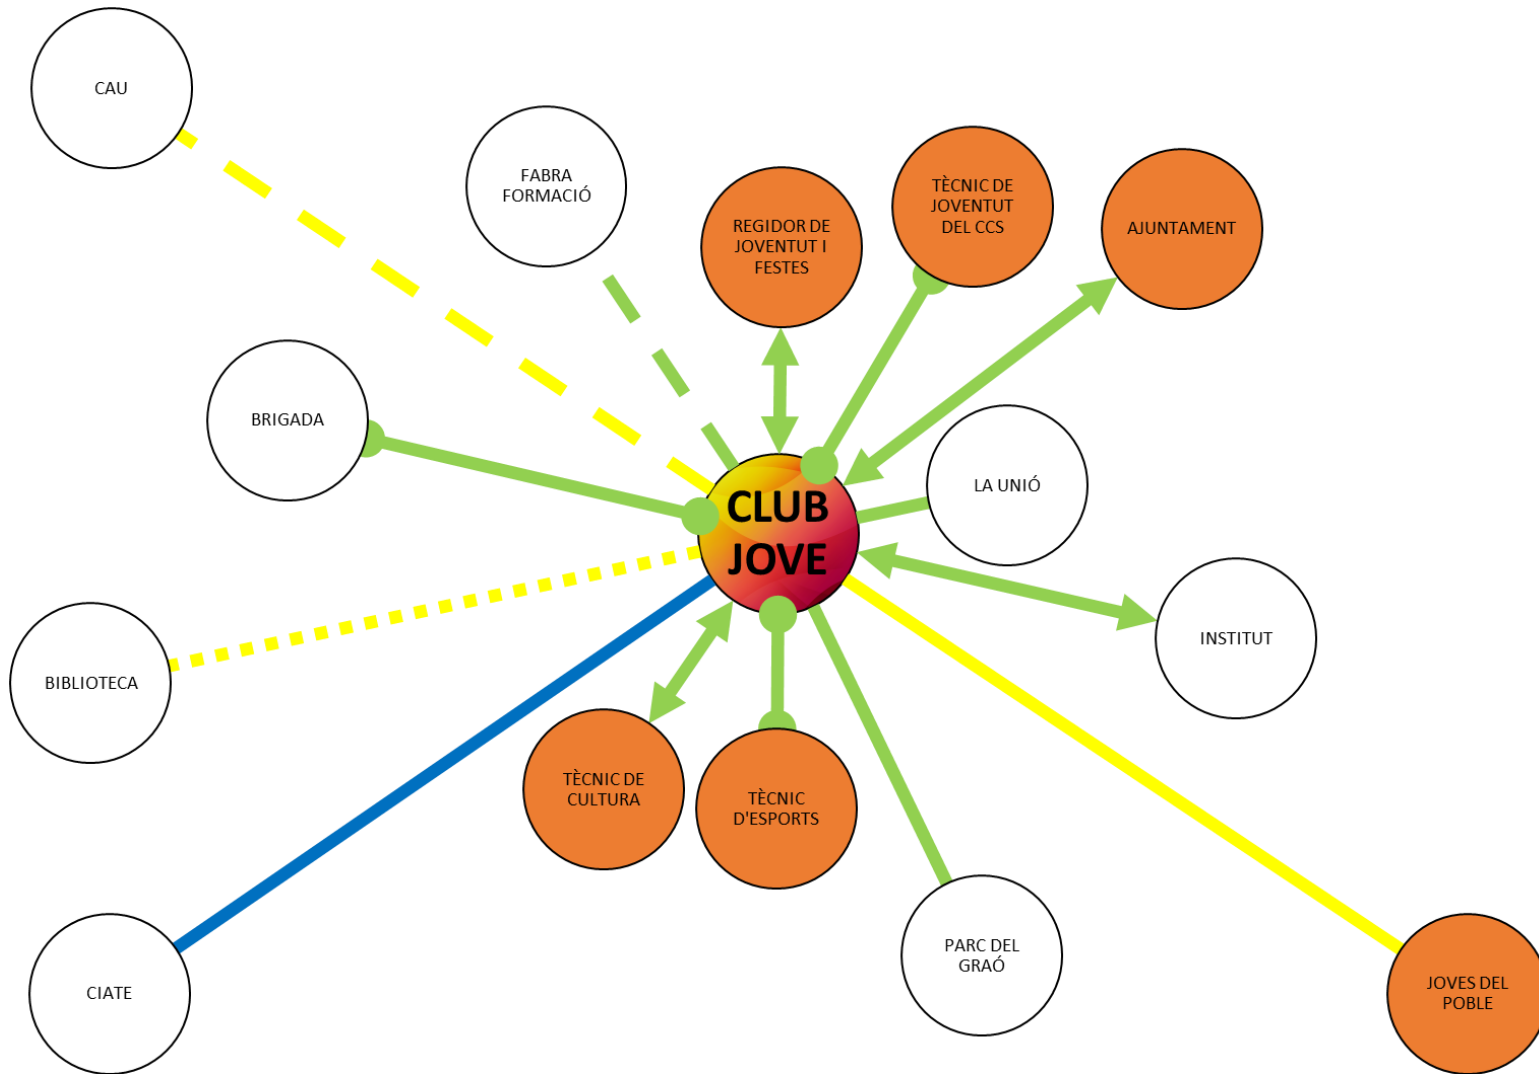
CAU

FABRA FORMACIÓ

REGIDOR DE JOVENTUT I FESTES

TÈCNIC DE JOVENTUT DEL CCS

AJUNTAMENT

BRIGADA

CLUB JOVE

LA UNIÓ

INSTITUT

BIBLIOTECA

TÈCNIC DE CULTURA

TÈCNIC D'ESPORTS

CIATE

PARC DEL GRAÓ

JOVES DEL POBLE